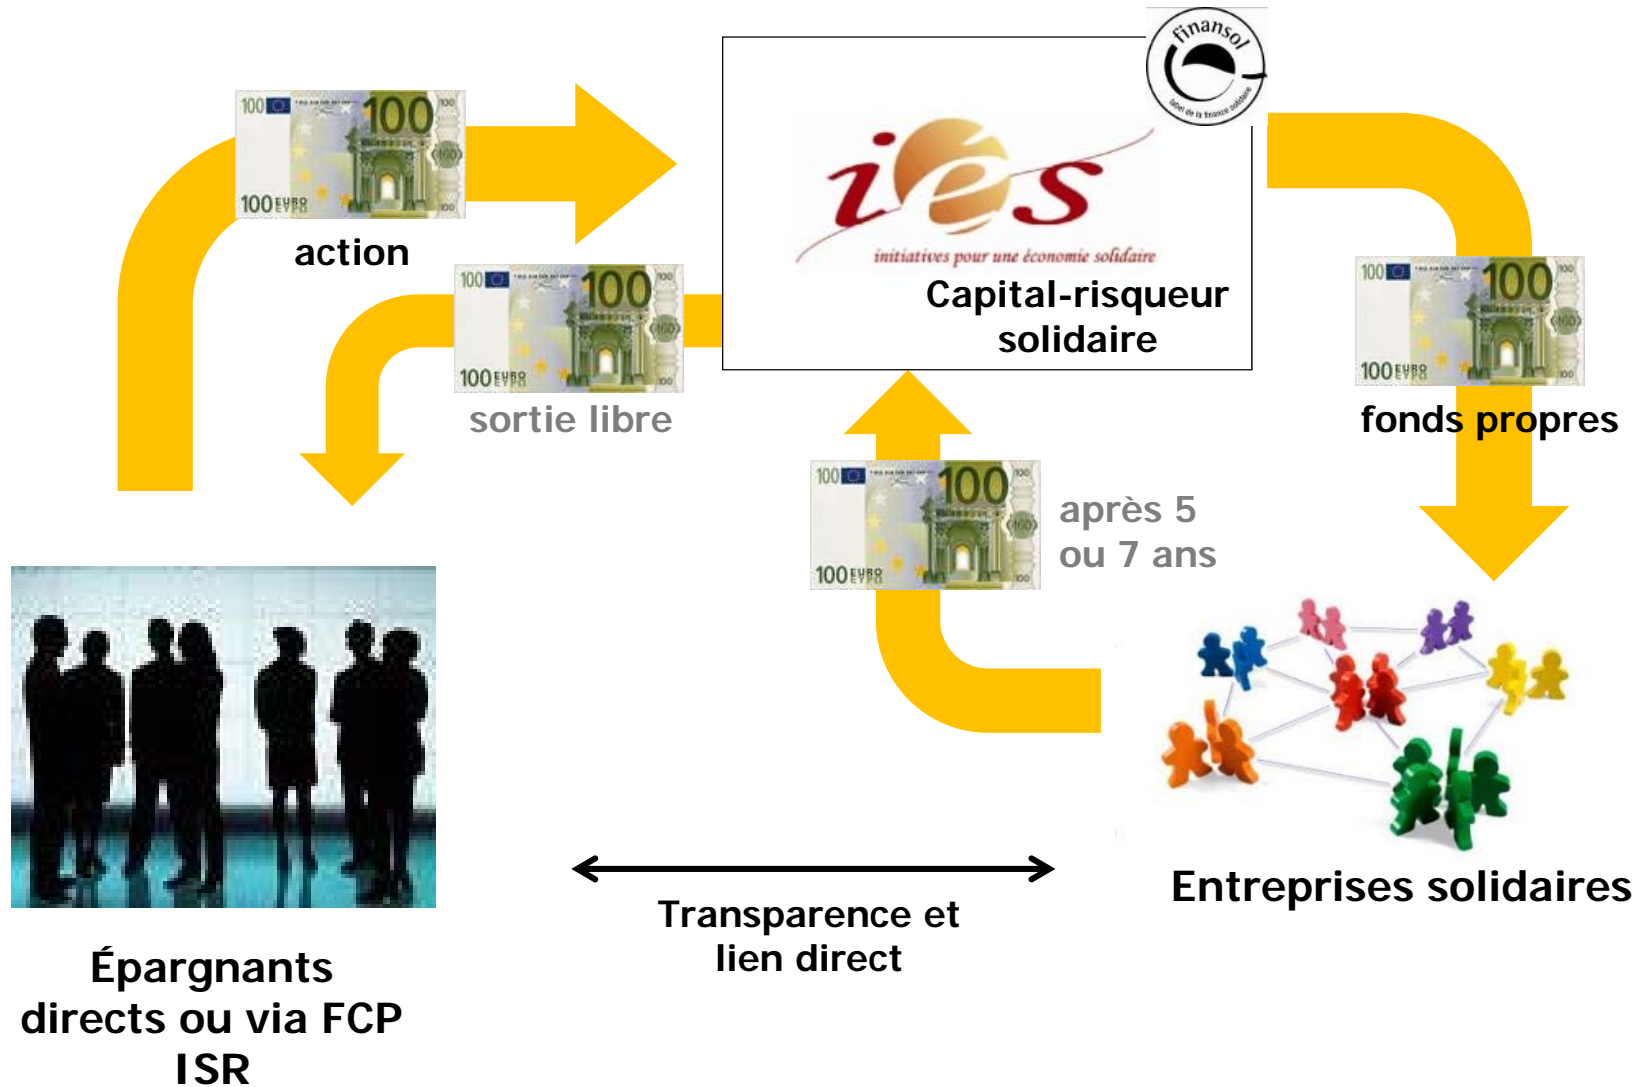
100 100 100 EURO

action

100 100 100 EURO

sortie libre

finansol
label de la finance solidaire

iés
initiatives pour une économie solidaire

Capital-risqueur solidaire

100 100 100 EURO

fonds propres

100 100 100 EURO

après 5 ou 7 ans

Entreprises solidaires

Transparence et lien direct

Épargnants directs ou via FCP ISR